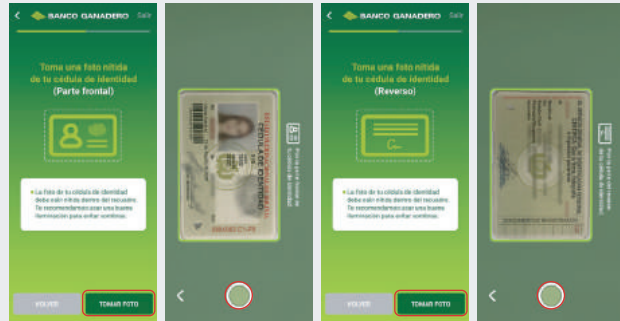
BANCO GANADERO Salir

Toma una foto nítida de tu cédula de identidad (Parte frontal)

La foto de tu cédula de identidad debe salir nítida dentro del recuadro. Te recomendamos usar una buena iluminación para evitar sombras.

VOLVER TOMAR FOTO

CÉDULA DE IDENTIDAD

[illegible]

BANCO GANADERO Salir

Toma una foto nítida de tu cédula de identidad (Reverso)

La foto de tu cédula de identidad debe salir nítida dentro del recuadro. Te recomendamos usar una buena iluminación para evitar sombras.

VOLVER TOMAR FOTO

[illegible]